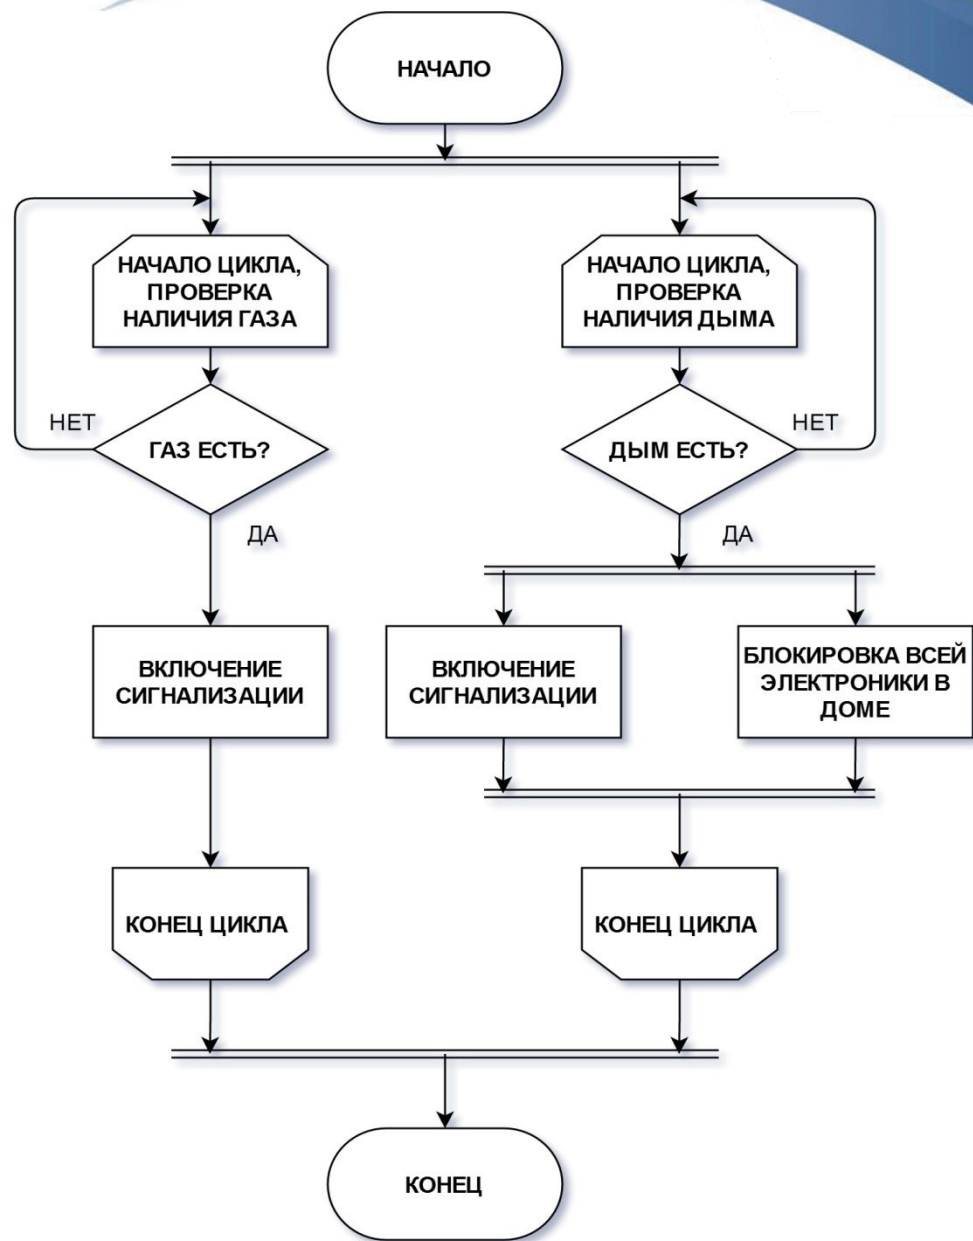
НАЧАЛО

НАЧАЛО ЦИКЛА, ПРОВЕРКА НАЛИЧИЯ ГАЗА

НЕТ

ГАЗ ЕСТЬ?

ДА

ВКЛЮЧЕНИЕ СИГНАЛИЗАЦИИ

КОНЕЦ ЦИКЛА

НАЧАЛО ЦИКЛА, ПРОВЕРКА НАЛИЧИЯ ДЫМА

НЕТ

ДЫМ ЕСТЬ?

ДА

ВКЛЮЧЕНИЕ СИГНАЛИЗАЦИИ

БЛОКИРОВКА ВСЕЙ ЭЛЕКТРОНИКИ В ДОМЕ

КОНЕЦ ЦИКЛА

КОНЕЦ